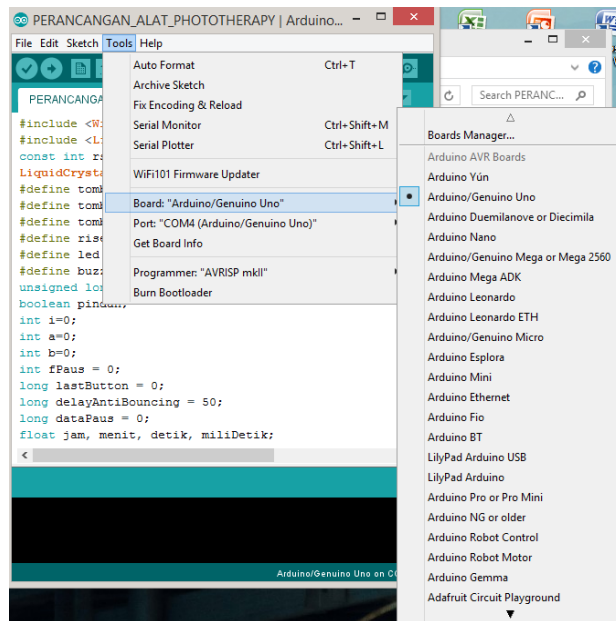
PERANCANGAN_ALAT_PHOTOTHERAPY | Arduino...

File Edit Sketch Tools Help

PERANCANGA

Search PERANC...

#include <W
#include <L
const int r
LiquidCrysta
#define tom
#define tom
#define tom
#define ris
#define led
#define buz
unsigned lo
boolean pindah;
int i=0;
int a=0;
int b=0;
int fPaus = 0;
long lastButton = 0;
long delayAntiBouncing = 50;
long dataPaus = 0;
float jam, menit, detik, miliDetik;

Arduino/Genuino Uno on CO

Auto Format Ctrl+T
Archive Sketch
Fix Encoding & Reload
Serial Monitor Ctrl+Shift+M
Serial Plotter Ctrl+Shift+L
WiFi101 Firmware Updater
Board: "Arduino/Genuino Uno"
Port: "COM4 (Arduino/Genuino Uno)"
Get Board Info
Programmer: "AVRISP mkII"
Burn Bootloader

Boards Manager...
Arduino AVR Boards
Arduino Yún
Arduino/Genuino Uno
Arduino Duemilanove or Diecimila
Arduino Nano
Arduino/Genuino Mega or Mega 2560
Arduino Mega ADK
Arduino Leonardo
Arduino Leonardo ETH
Arduino/Genuino Micro
Arduino Esplora
Arduino Mini
Arduino Ethernet
Arduino Fio
Arduino BT
LilyPad Arduino USB
LilyPad Arduino
Arduino Pro or Pro Mini
Arduino NG or older
Arduino Robot Control
Arduino Robot Motor
Arduino Gemma
Adafruit Circuit Playground